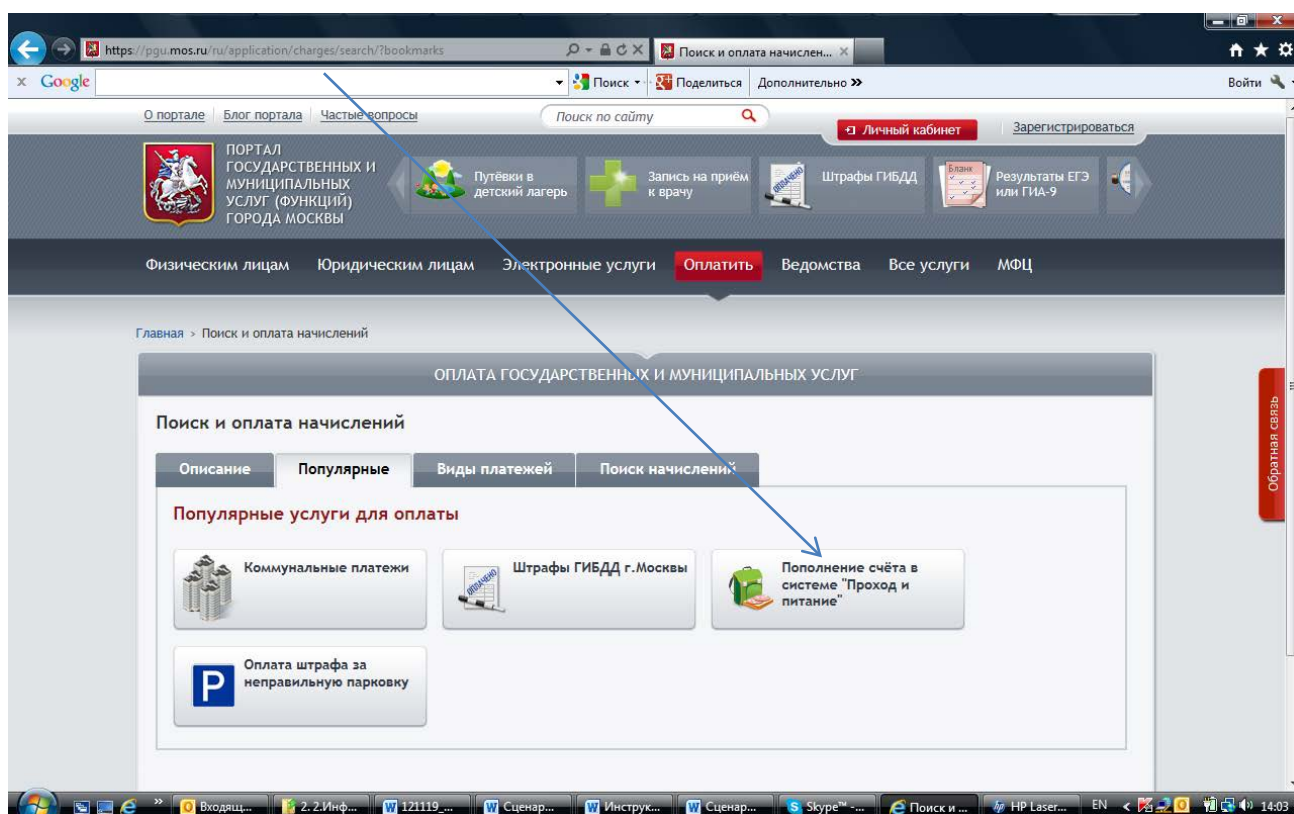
https://pgu.mos.ru/ru/application/charges/search/?bookmarks

Поиск и оплата начислен...

Google

Поиск

Поделиться

Дополнительно »

Войти

О портале | Блог портала | Частые вопросы

Поиск по сайту

Личный кабинет

Зарегистрироваться

ПОРТАЛ ГОСУДАРСТВЕННЫХ И МУНИЦИПАЛЬНЫХ УСЛУГ (ФУНКЦИЙ) ГОРОДА МОСКВЫ

Путёвки в детский лагерь

Запись на приём к врачу

Штрафы ГИБДД

Результаты ЕГЭ или ГИА-9

Физическим лицам   Юридическим лицам   Электронные услуги   Оплатить   Ведомства   Все услуги   МФЦ

Главная › Поиск и оплата начислений

ОПЛАТА ГОСУДАРСТВЕННЫХ И МУНИЦИПАЛЬНЫХ УСЛУГ

Поиск и оплата начислений

Описание | Популярные | Виды платежей | Поиск начислений

Популярные услуги для оплаты

Коммунальные платежи

Штрафы ГИБДД г.Москвы

Пополнение счёта в системе "Проход и питание"

Оплата штрафа за неправильную парковку

Обратная связь

Входящ... | 2. 2.Инф... | 121119_... | Сценар... | Инструк... | Сценар... | Skype™ -... | Поиск и ... | HP Laser... | EN | 14:03